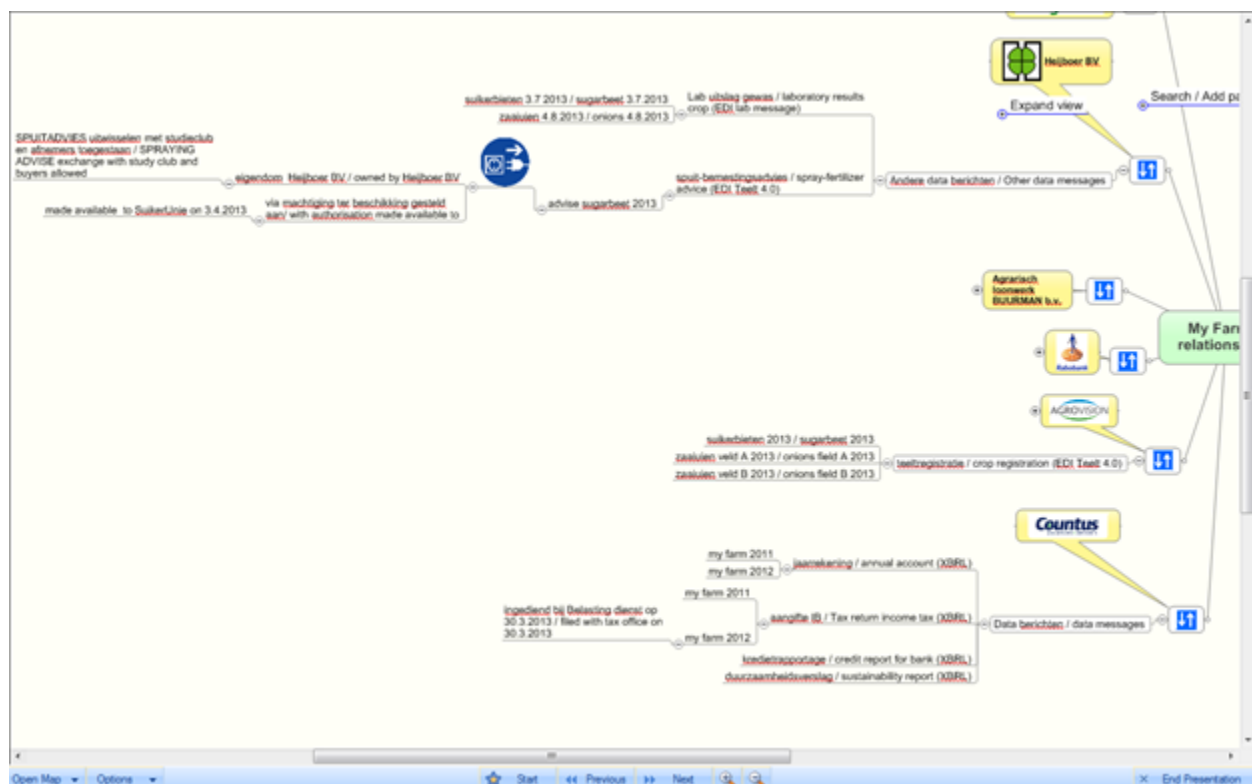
Heijboer BV

Expand view

Search / Add pa

Lab uitslag gewas / laboratory results crop (EDI lab message)

suikerbieten 3.7.2013 / sugarbeet 3.7.2013

zaaiuien 4.8.2013 / onions 4.8.2013

SPUITADVIES uitwisselen met studieclub en afnemers toegestaan / SPRAYING ADVISE exchange with study club and buyers allowed

eigendom Heijboer BV / owned by Heijboer BV

via machtiging ter beschikking gesteld aan/ with authorisation made available to

made available to SuikerUnie on 3.4.2013

advise sugarbeet 2013

spuit-bemestingsadvies / spray-fertilizer advice (EDI Teelt 4.0)

Andere data berichten / Other data messages

Agrarisch loonwerk BUURMAN b.v.

My Farm relations

Rabobank

AGROVISION

suikerbieten 2013 / sugarbeet 2013

zaaiuien veld A 2013 / onions field A 2013

zaaiuien veld B 2013 / onions field B 2013

teeltregistratie / crop registration (EDI Teelt 4.0)

Countus

my farm 2011

my farm 2012

jaarrekening / annual account (XBRL)

my farm 2011

ingediend bij Belasting dienst op 30.3.2013 / filed with tax office on 30.3.2013

my farm 2012

aangifte IB / Tax return income tax (XBRL)

Data berichten / data messages

kredietrapportage / credit report for bank (XBRL)

duurzaamheidsverslag / sustainability report (XBRL)

Open Map Options Start Previous Next End Presentation